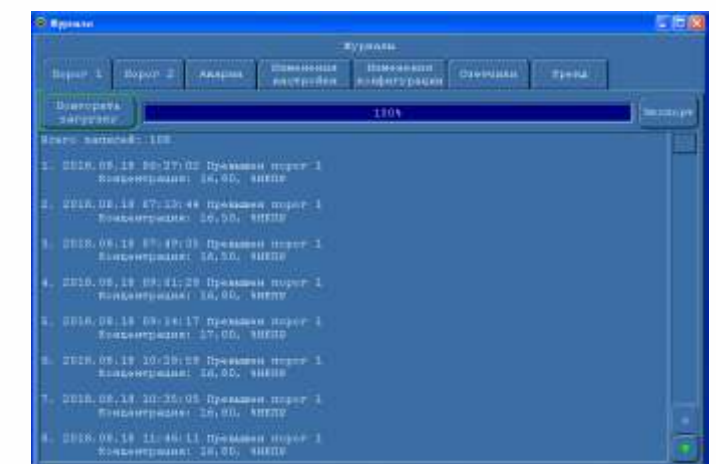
Журналы

Журналы

Порог 1
Порог 2
Аварии
Изменения настройки
Изменения конфигурации
Счетчики
Тренд

Повторить загрузку

100%

Экспорт

Всего записей: 108

1. 2018.08.18 06:27:02 Превышен порог 1
Концентрация: 16,80, %НКПР

2. 2018.08.18 07:13:48 Превышен порог 1
Концентрация: 16,50, %НКПР

3. 2018.08.18 07:49:05 Превышен порог 1
Концентрация: 16,50, %НКПР

4. 2018.08.18 09:01:28 Превышен порог 1
Концентрация: 16,80, %НКПР

5. 2018.08.18 09:14:17 Превышен порог 1
Концентрация: 17,00, %НКПР

6. 2018.08.18 10:29:59 Превышен порог 1
Концентрация: 16,80, %НКПР

7. 2018.08.18 10:35:05 Превышен порог 1
Концентрация: 16,80, %НКПР

8. 2018.08.18 11:46:11 Превышен порог 1
Концентрация: 16,80, %НКПР